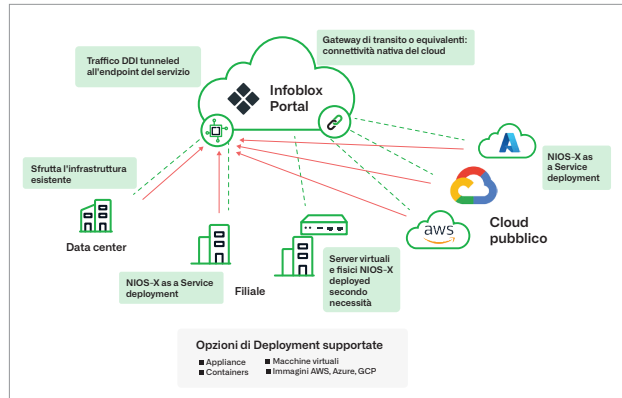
Traffico DDI tunneled all'endpoint del servizio

Gateway di transito o equivalenti: connettività nativa del cloud

Infoblox Portal

Sfrutta l'infrastruttura esistente

NIOS-X as a Service deployment

Data center

Cloud pubblico

aws

NIOS-X as a Service deployment

Filiale

Server virtuali e fisici NIOS-X deployed secondo necessità

Opzioni di Deployment supportate

Appliance
Containers
Macchine virtuali
Immagini AWS, Azure, GCP